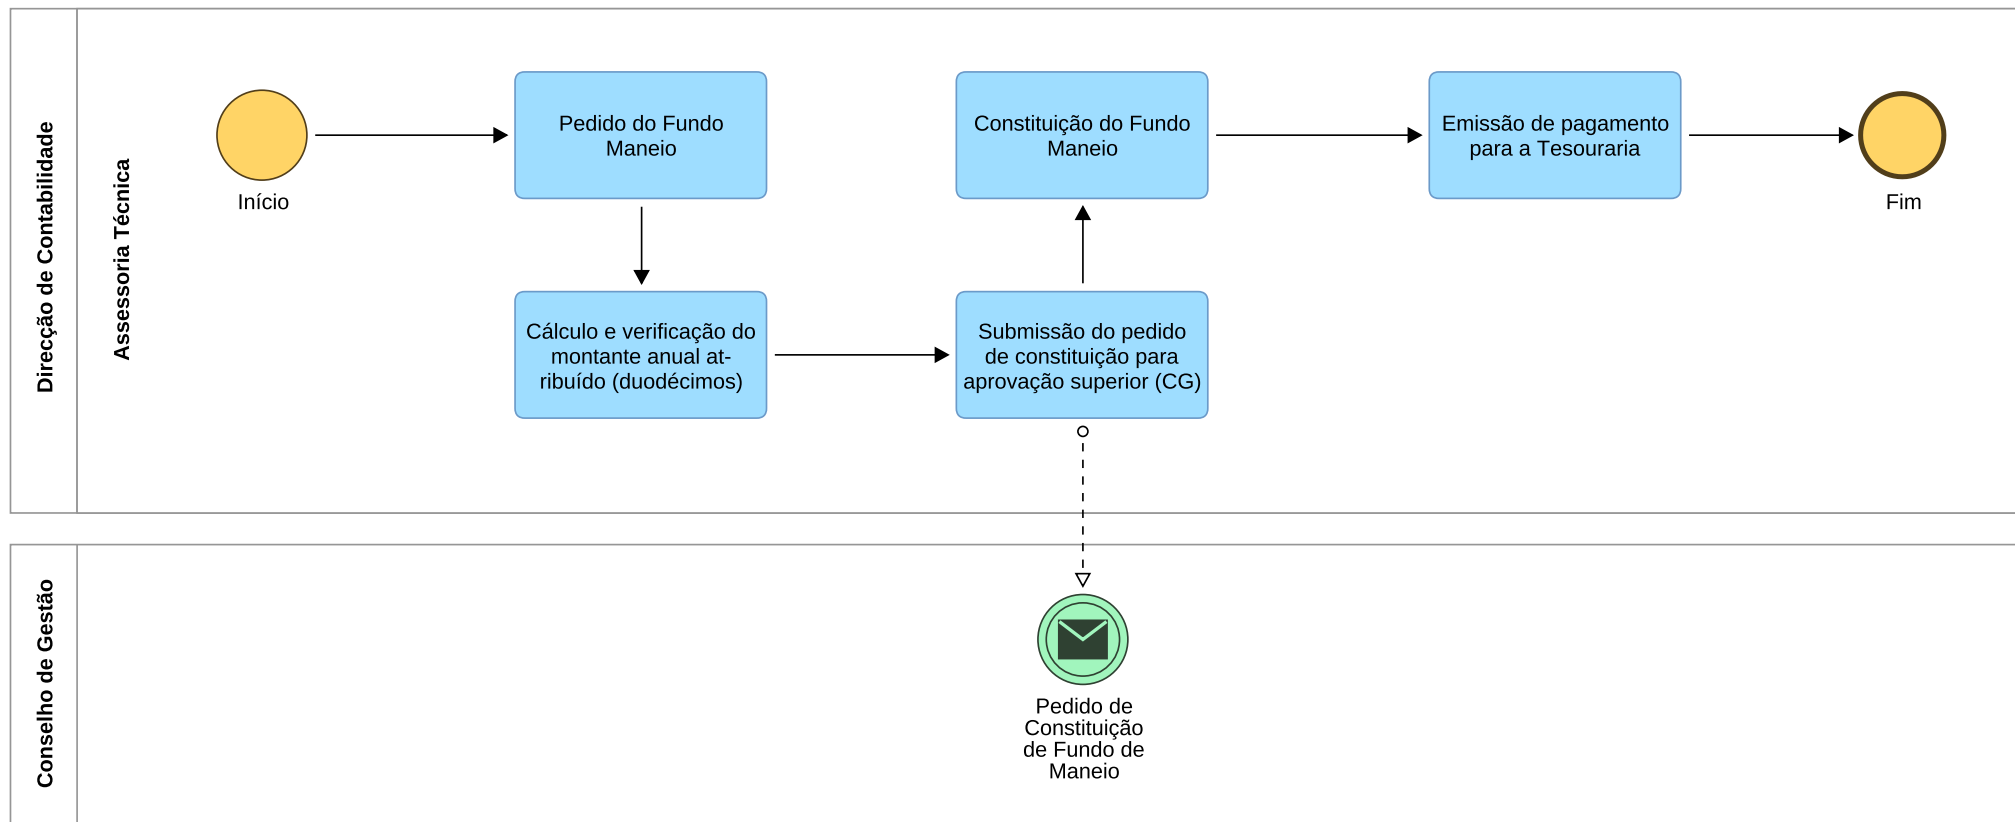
Direcção de Contabilidade

Assessoria Técnica

Início

Pedido do Fundo Maneio

Cálculo e verificação do montante anual atribuído (duodécimos)

Submissão do pedido de constituição para aprovação superior (CG)

Constituição do Fundo Maneio

Emissão de pagamento para a Tesouraria

Fim

Conselho de Gestão

Pedido de Constituição de Fundo de Maneio